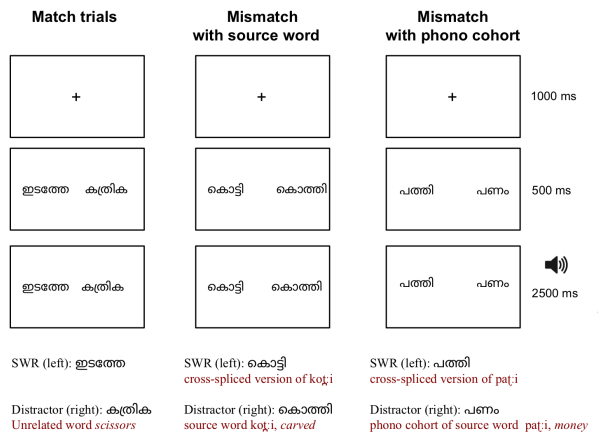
Match trials

Mismatch with source word

Mismatch with phono cohort

+

+

+

1000 ms

ഇടത്തേ കത്രിക

കൊട്ടി കൊത്തി

പത്തി പണം

500 ms

ഇടത്തേ കത്രിക

കൊട്ടി കൊത്തി

പത്തി പണം

2500 ms

SWR (left): ഇടത്തേ

Distractor (right): കത്രിക
Unrelated word *scissors*

SWR (left): കൊട്ടി
cross-spliced version of koʈ̪i

Distractor (right): കൊത്തി
source word koʈ̪i, *carved*

SWR (left): പത്തി
cross-spliced version of paʈ̪i

Distractor (right): പണം
phono cohort of source word paʈ̪i, *money*